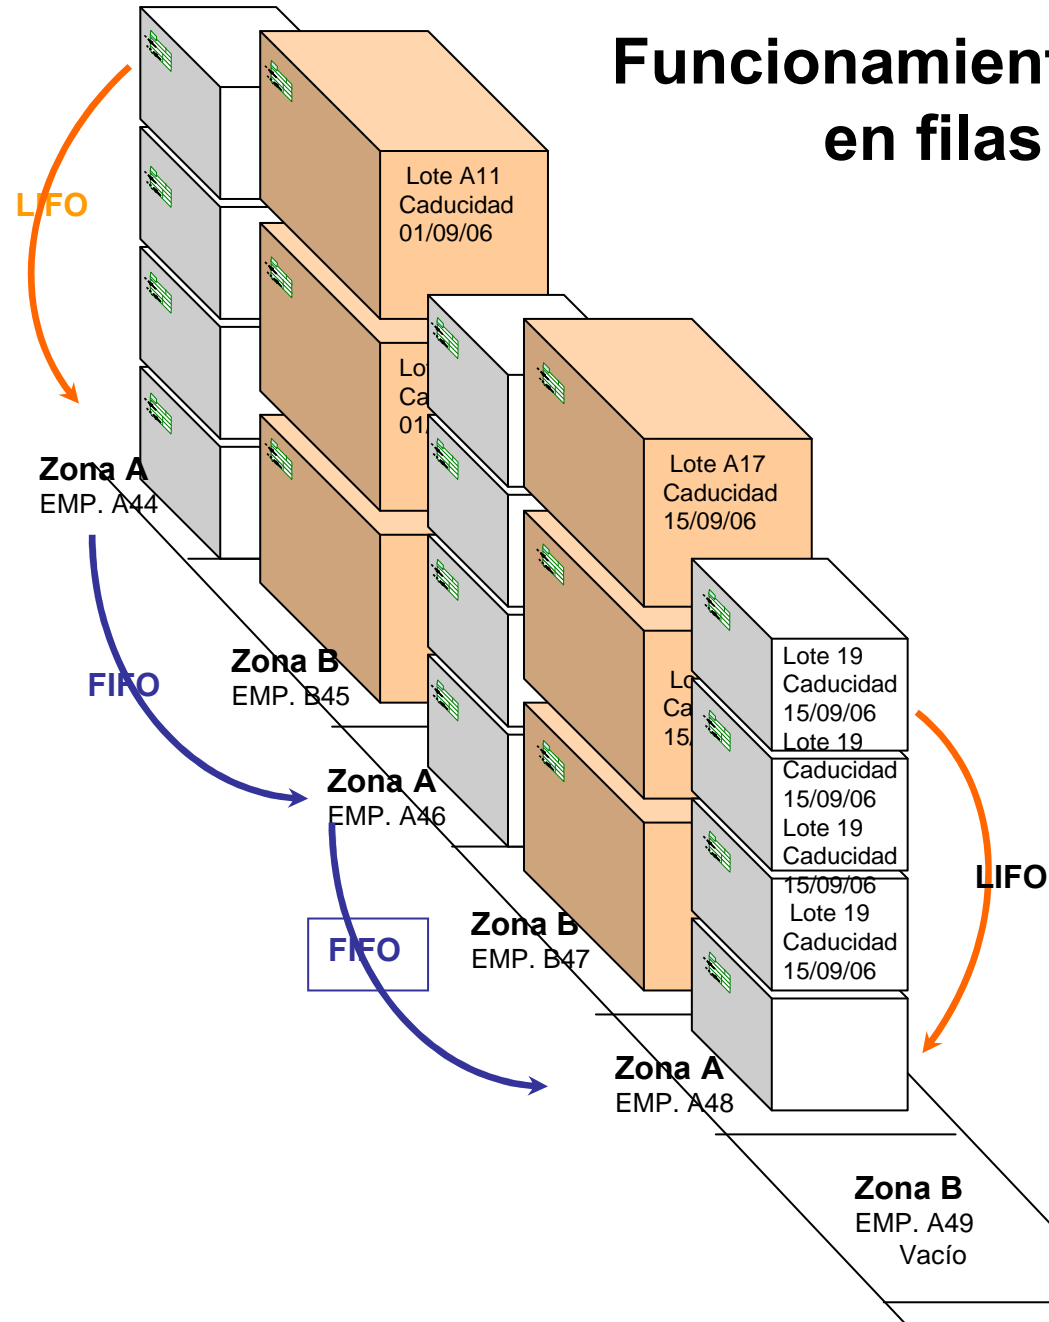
Funcionamien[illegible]
en filas

LIFO

Lote A11
Caducidad
01/09/06

Lo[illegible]
Ca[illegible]
01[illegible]

Zona A
EMP. A44

Lote A17
Caducidad
15/09/06

FIFO

Zona B
EMP. B45

Lo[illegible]
Ca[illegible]
15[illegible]

Lote 19
Caducidad
15/09/06
Lote 19
Caducidad
15/09/06
Lote 19
Caducidad
15/09/06
Lote 19
Caducidad
15/09/06

Zona A
EMP. A46

LIFO

FIFO

Zona B
EMP. B47

Zona A
EMP. A48

Zona B
EMP. A49
Vacío